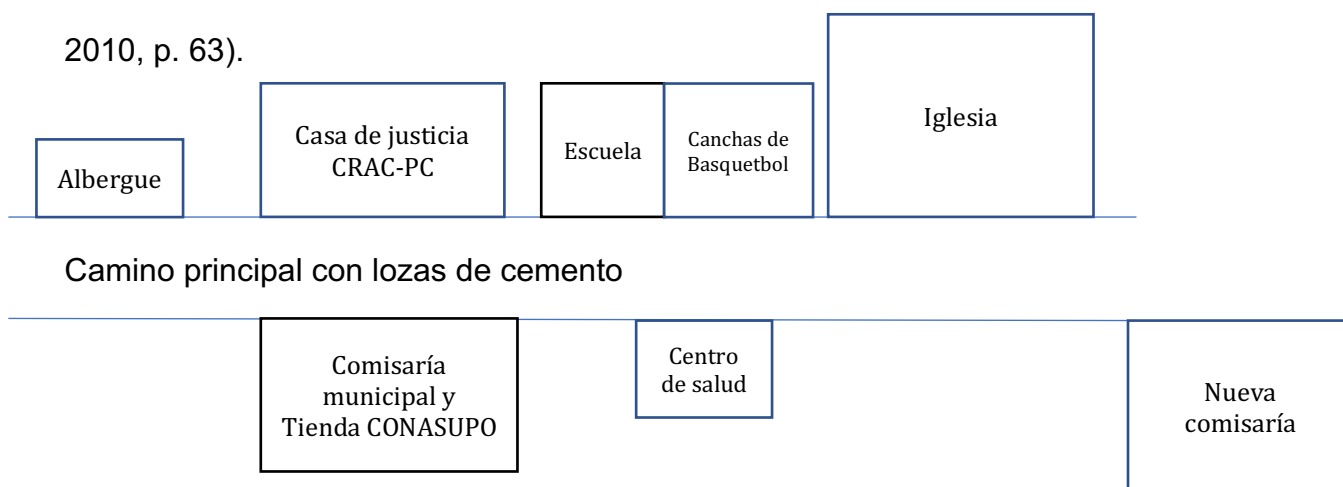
2010, p. 63).

Albergue

Casa de justicia CRAC-PC

Escuela

Canchas de Basquetbol

Iglesia

Camino principal con lozas de cemento

Comisaría municipal y Tienda CONASUPO

Centro de salud

Nueva comisaría